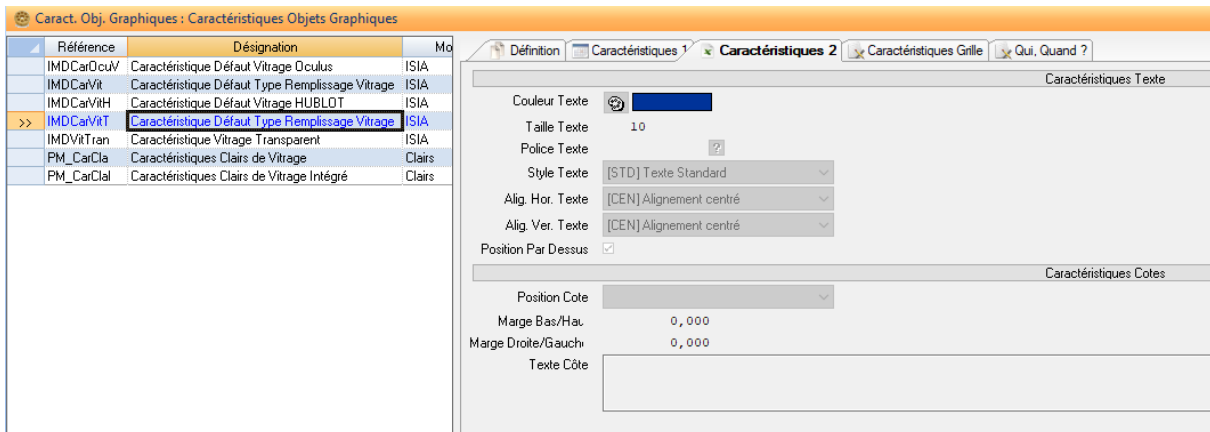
Caract. Obj. Graphiques : Caractéristiques Objets Graphiques

| | Référence | Désignation | Mo |
|---|---|---|---|
| | IMDCarOcuV | Caractéristique Défaut Vitrage Oculus | ISIA |
| | IMDCarVit | Caractéristique Défaut Type Remplissage Vitrage | ISIA |
| | IMDCarVitH | Caractéristique Défaut Vitrage HUBLOT | ISIA |
| >> | IMDCarVitT | Caractéristique Défaut Type Remplissage Vitrage | ISIA |
| | IMDVitTran | Caractéristique Vitrage Transparent | ISIA |
| | PM_CarCla | Caractéristiques Clairs de Vitrage | Clairs |
| | PM_CarClal | Caractéristiques Clairs de Vitrage Intégré | Clairs |

Définition | Caractéristiques 1 | Caractéristiques 2 | Caractéristiques Grille | Qui, Quand ?

Caractéristiques Texte

Couleur Texte

Taille Texte 10

Police Texte ?

Style Texte [STD] Texte Standard

Alig. Hor. Texte [CEN] Alignement centré

Alig. Ver. Texte [CEN] Alignement centré

Position Par Dessus

Caractéristiques Cotes

Position Cote

Marge Bas/Hau 0,000

Marge Droite/Gauch 0,000

Texte Côte